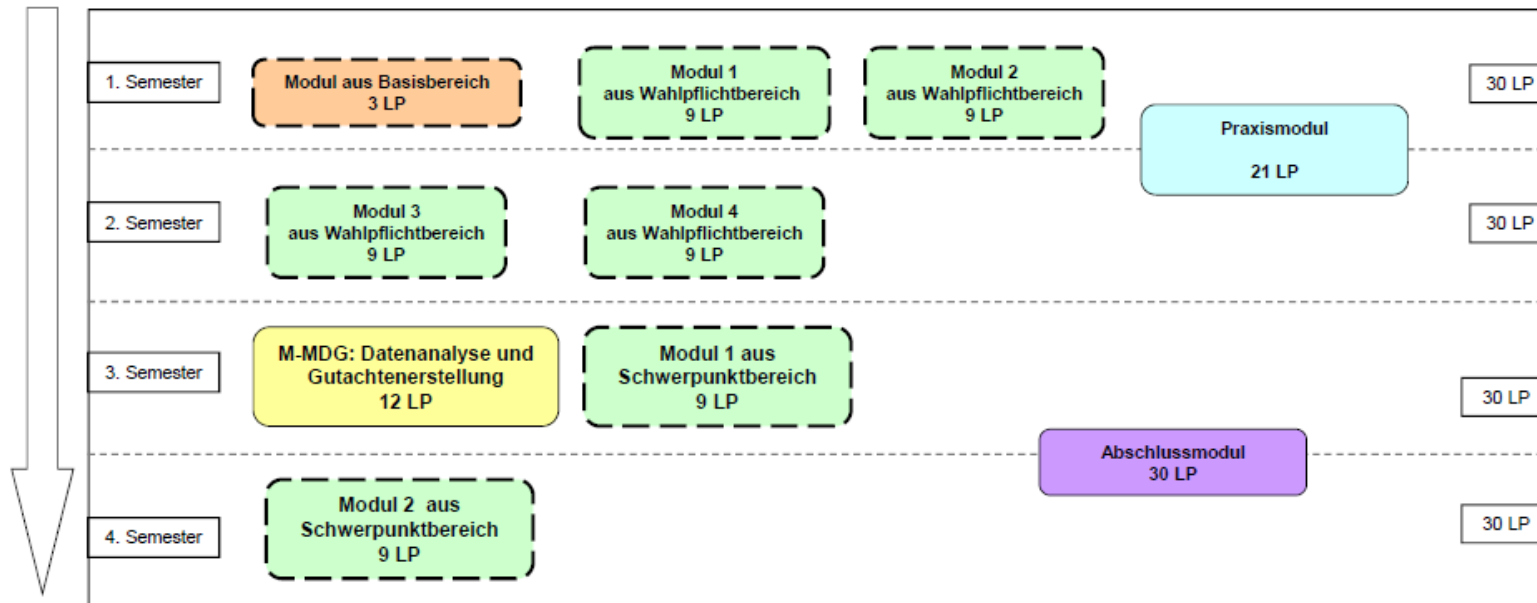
1. Semester

Modul aus Basisbereich
3 LP

Modul 1
aus Wahlpflichtbereich
9 LP

Modul 2
aus Wahlpflichtbereich
9 LP

Praxismodul
21 LP

30 LP

2. Semester

Modul 3
aus Wahlpflichtbereich
9 LP

Modul 4
aus Wahlpflichtbereich
9 LP

30 LP

3. Semester

M-MDG: Datenanalyse und Gutachtenerstellung
12 LP

Modul 1 aus Schwerpunktbereich
9 LP

30 LP

Abschlussmodul
30 LP

4. Semester

Modul 2 aus Schwerpunktbereich
9 LP

30 LP